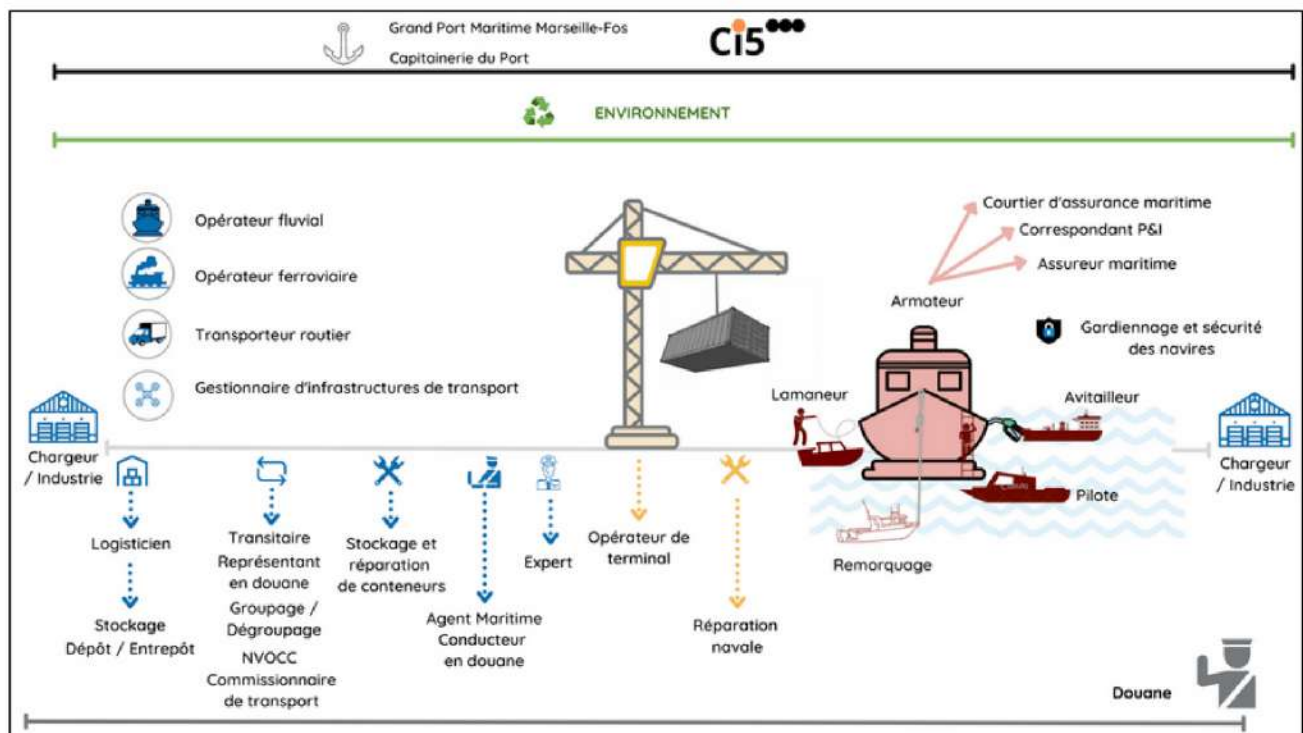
Grand Port Maritime Marseille-Fos
Capitainerie du Port

CI5

ENVIRONNEMENT

Opérateur fluvial
Opérateur ferroviaire
Transporteur routier
Gestionnaire d'infrastructures de transport

Courtier d'assurance maritime
Correspondant P&I
Assureur maritime
Armateur
Gardiennage et sécurité des navires

Lamaneur
Avitailleur

Chargeur / Industrie

Chargeur / Industrie

Pilote
Remorquage

Logisticien
Stockage
Dépôt / Entrepôt

Transitaire
Représentant en douane
Groupage / Dégroupage
NVOCC
Commissionnaire de transport

Stockage et réparation de conteneurs

Agent Maritime
Conducteur en douane

Expert

Opérateur de terminal

Réparation navale

Douane